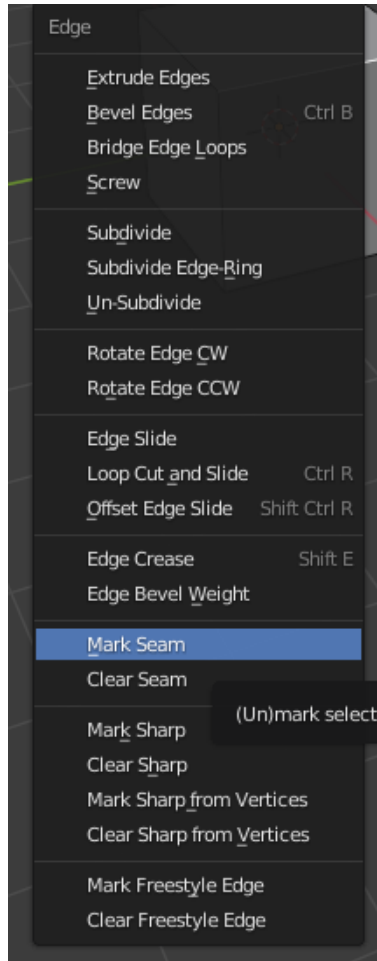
Edge

Extrude Edges
Bevel Edges Ctrl B
Bridge Edge Loops
Screw

Subdivide
Subdivide Edge-Ring
Un-Subdivide

Rotate Edge CW
Rotate Edge CCW

Edge Slide
Loop Cut and Slide Ctrl R
Offset Edge Slide Shift Ctrl R

Edge Crease Shift E
Edge Bevel Weight

Mark Seam
Clear Seam

(Un)mark select

Mark Sharp
Clear Sharp
Mark Sharp from Vertices
Clear Sharp from Vertices

Mark Freestyle Edge
Clear Freestyle Edge